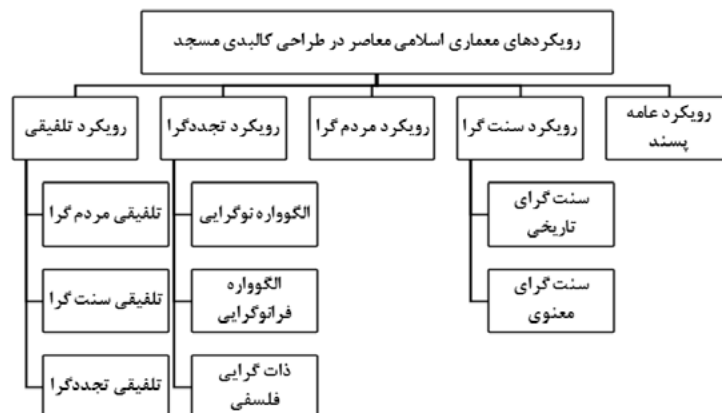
رویکردهای معماری اسلامی معاصر در طراحی کالبدی مسجد

رویکرد عامه پسند

رویکرد سنت گرا

سنت گرای تاریخی

سنت گرای معنوی

رویکرد مردم گرا

رویکرد تجددگرا

الگوواره نوگرایی

الگوواره فرانوگرایی

ذات گرایی فلسفی

رویکرد تلفیقی

تلفیقی مردم گرا

تلفیقی سنت گرا

تلفیقی تجددگرا